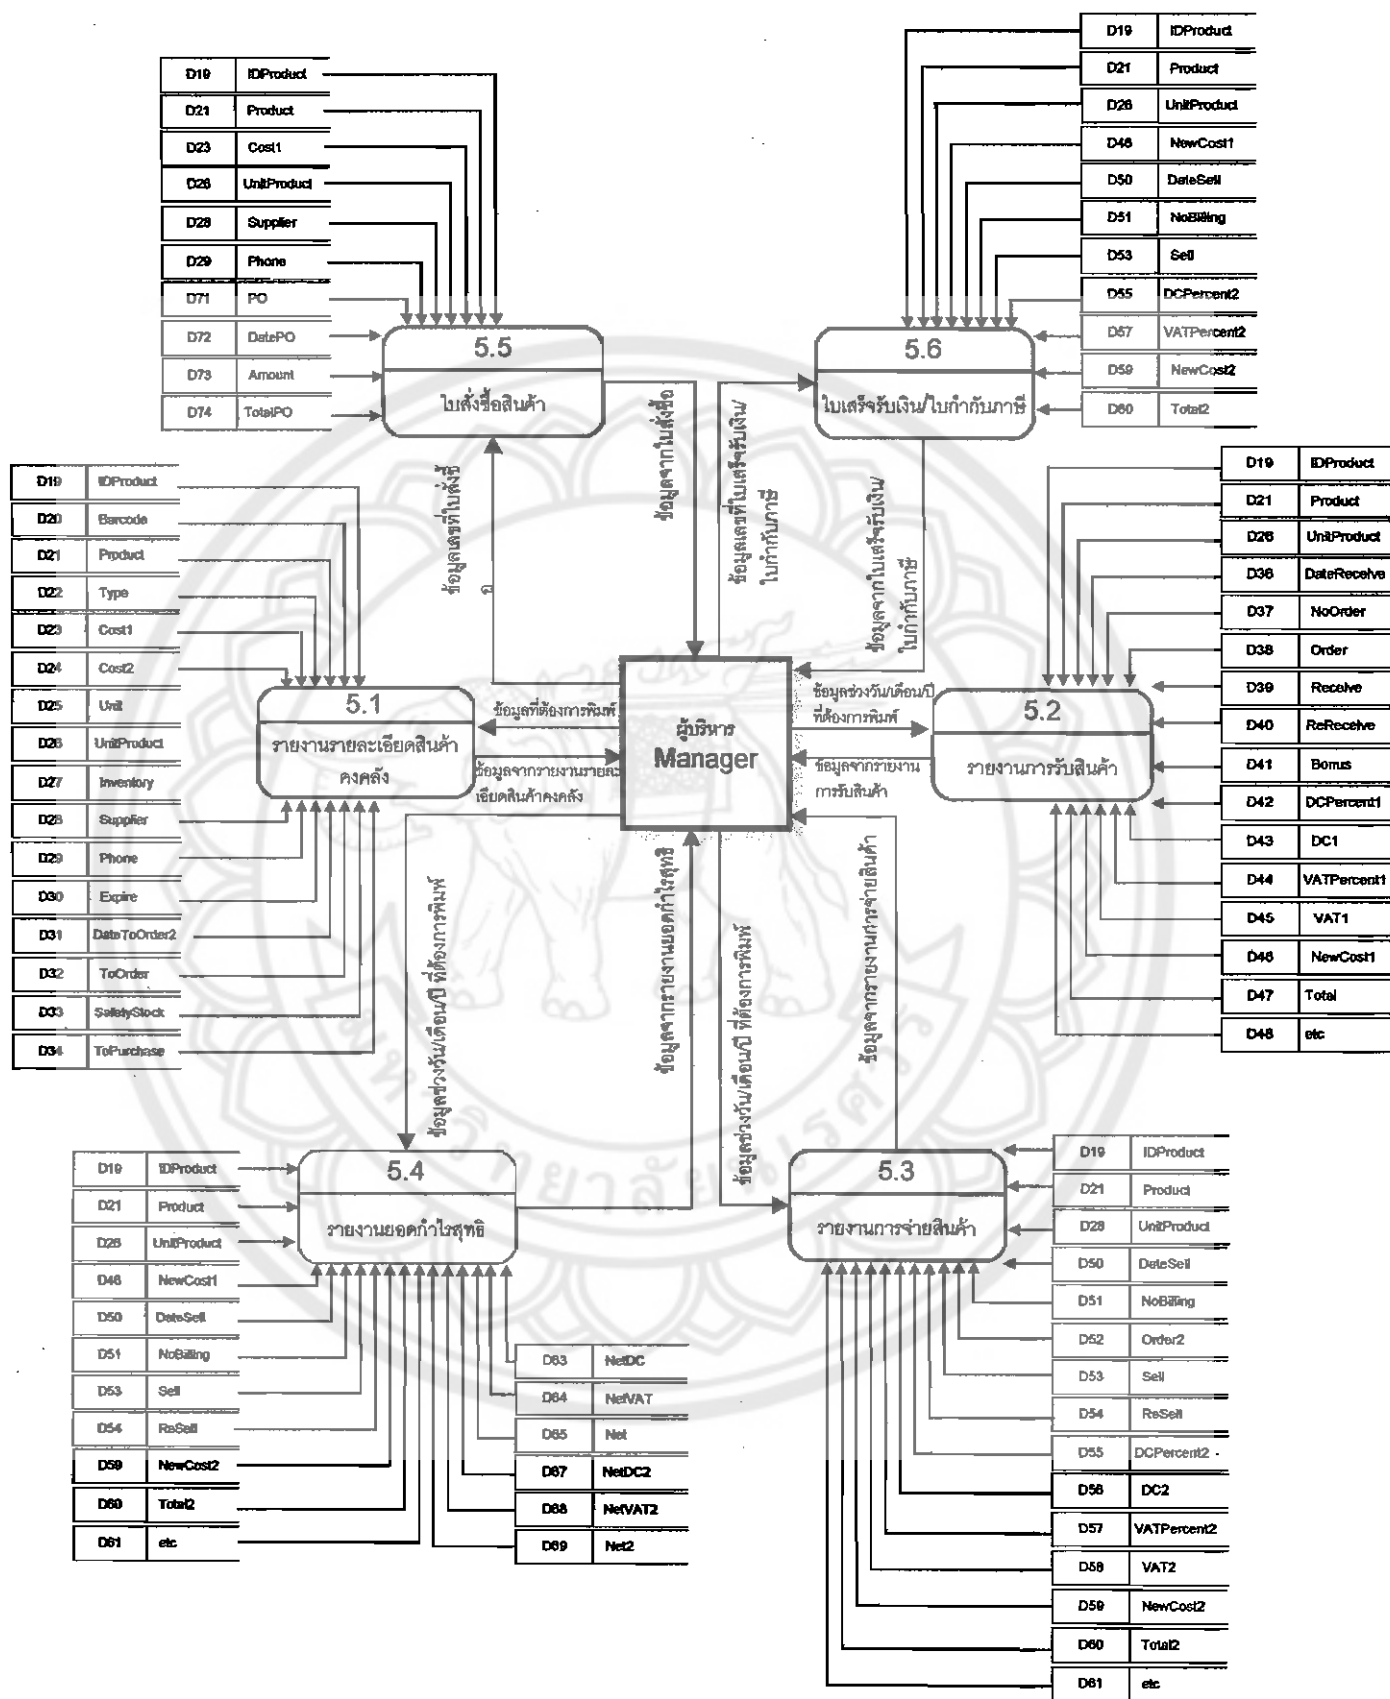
| D19 | IDProduct |
|---|---|
| D21 | Product |
| D23 | Cost1 |
| D26 | UnitProduct |
| D28 | Supplier |
| D29 | Phone |
| D71 | PO |
| D72 | DatePO |
| D73 | Amount |
| D74 | TotalPO |

5.5
ใบสั่งซื้อสินค้า

| D19 | IDProduct |
|---|---|
| D21 | Product |
| D26 | UnitProduct |
| D46 | NewCost1 |
| D50 | DateSell |
| D51 | NoBilling |
| D53 | Sell |
| D55 | DCPercent2 |
| D57 | VATPercent2 |
| D59 | NewCost2 |
| D60 | Total2 |

5.6
ใบเสร็จรับเงิน/ใบกำกับภาษี

ข้อมูลจากใบสั่งซื้อ

ข้อมูลเลขที่ใบเสร็จรับเงิน/ใบกำกับภาษี

ข้อมูลเลขที่ใบสั่งซื้อ

ข้อมูลจากใบเสร็จรับเงิน/ใบกำกับภาษี

| D19 | IDProduct |
|---|---|
| D20 | Barcode |
| D21 | Product |
| D22 | Type |
| D23 | Cost1 |
| D24 | Cost2 |
| D25 | Unit |
| D26 | UnitProduct |
| D27 | Inventory |
| D28 | Supplier |
| D29 | Phone |
| D30 | Expire |
| D31 | DateToOrder2 |
| D32 | ToOrder |
| D33 | SafetyStock |
| D34 | ToPurchase |

5.1
รายงานรายละเอียดสินค้าคงคลัง

ข้อมูลที่ต้องการพิมพ์

ข้อมูลจากรายงานรายละเอียดสินค้าคงคลัง

ผู้บริหาร
Manager

ข้อมูลช่วงวัน/เดือน/ปี ที่ต้องการพิมพ์

ข้อมูลจากรายงานการรับสินค้า

5.2
รายงานการรับสินค้า

| D19 | IDProduct |
|---|---|
| D21 | Product |
| D26 | UnitProduct |
| D36 | DateReceive |
| D37 | NoOrder |
| D38 | Order |
| D39 | Receive |
| D40 | ReReceive |
| D41 | Bonus |
| D42 | DCPercent1 |
| D43 | DC1 |
| D44 | VATPercent1 |
| D45 | VAT1 |
| D46 | NewCost1 |
| D47 | Total |
| D48 | etc |

ข้อมูลช่วงวัน/เดือน/ปี ที่ต้องการพิมพ์

ข้อมูลจากรายงานยอดกำไรสุทธิ

ข้อมูลช่วงวัน/เดือน/ปี ที่ต้องการพิมพ์

ข้อมูลจากรายงานการจ่ายสินค้า

5.4
รายงานยอดกำไรสุทธิ

| D19 | IDProduct |
|---|---|
| D21 | Product |
| D26 | UnitProduct |
| D46 | NewCost1 |
| D50 | DateSell |
| D51 | NoBilling |
| D53 | Sell |
| D54 | ReSell |
| D59 | NewCost2 |
| D60 | Total2 |
| D61 | etc |

| D63 | NetDC |
|---|---|
| D64 | NetVAT |
| D65 | Net |
| D67 | NetDC2 |
| D68 | NetVAT2 |
| D69 | Net2 |

5.3
รายงานการจ่ายสินค้า

| D19 | IDProduct |
|---|---|
| D21 | Product |
| D26 | UnitProduct |
| D50 | DateSell |
| D51 | NoBilling |
| D52 | Order2 |
| D53 | Sell |
| D54 | ReSell |
| D55 | DCPercent2 |
| D56 | DC2 |
| D57 | VATPercent2 |
| D58 | VAT2 |
| D59 | NewCost2 |
| D60 | Total2 |
| D61 | etc |